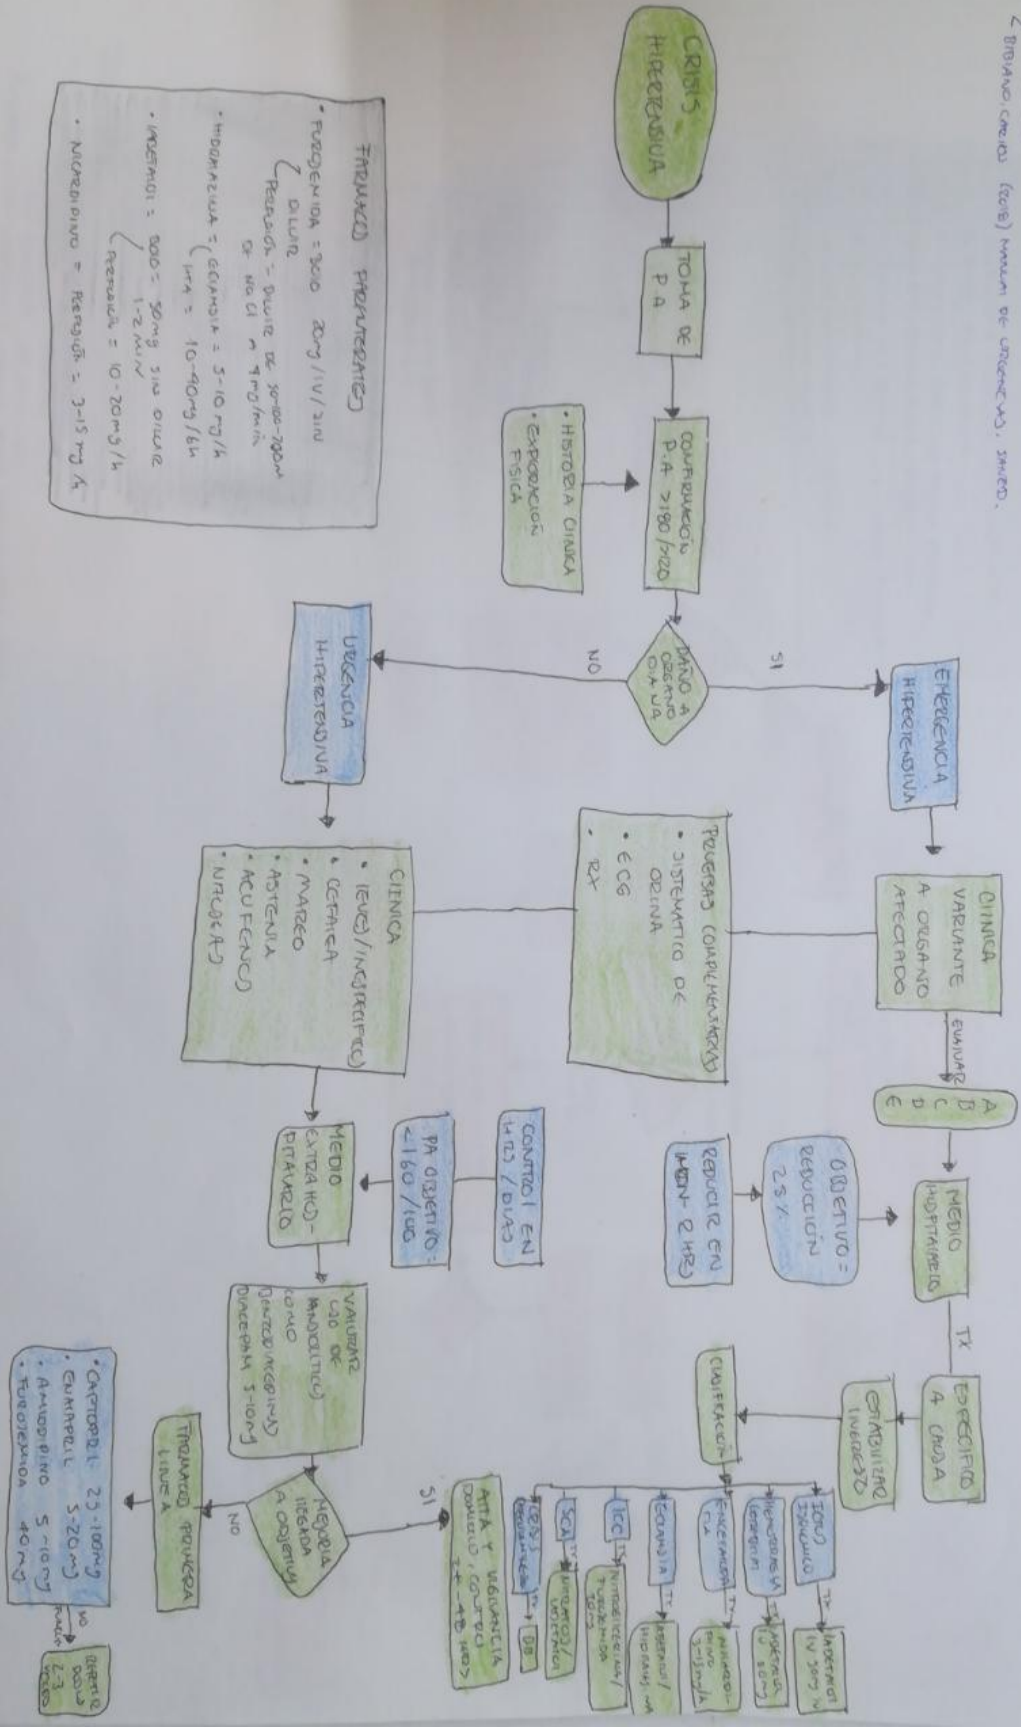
* BIBLIANO, CARLOS (2018) MANUAL DE URGENCIAS, SANED.

CRISIS HIPERTENSIVA

TOMA DE P.A

COMPROBACIÓN P.A >180/120

• HISTORIA CLINICA
• EXPLORACIÓN FISICA

DAÑO A ORGANO DIANA

SI

NO

EMERGENCIA HIPERTENSIVA

URGENCIA HIPERTENSIVA

CLINICA VARIANTE A ORGANO AFECTADO

PRUEBAS COMPLEMENTARIAS
• SISTEMATICO DE ORINA
• ECG
• RX

CLINICA
• LEVES/INESPECIFICOS
• CEFALEA
• MAREO
• ASTENIA
• ACUFENOS
• NAUSEAS

EVALUAR
A
B
C
D
E

MEDIO HOSPITALARIO

OBJETIVO = REDUCCIÓN 25%

REDUCIR EN 1 MIN - 2 HRS

TX

ESPECIFICO A CAUSA

ESTABILIZAR URGENCIA

CLASIFICACIÓN

ICTUS ISQUEMICO — TX — LABETALOL IV 20mg IV

HEMORRAGIA CEREBRAL — TX — LABETALOL IV 20mg

ENCEFALOPATIA — TX — NICARDIPINO 5-15mg/h

ECLAMPSIA — TX — LABETALOL/HIDRALAZINA

ICC — TX — NITROGLICERINA/FUROSEMIDA

SCA — TX — NITRATOS/LABETALOL

CRISIS CATECOLAMINERGICA — TX — DB

CONTROL EN 1 MES/DIAS

PA OBJETIVO <160/100

MEDIO EXTRAHOSPITALARIO

VALORAR USO DE ANSIOLITICOS COMO BENZODIACEPINAS DIACEPAM 5-10mg

MEJORIA LLEGADA A OBJETIVO

SI

NO

ALTA Y VIGILANCIA DOMICILIO, CONTROL 24-48 HRS

FARMACOS PRIMERA LINEA

• CAPTOPRIL 25-100mg
• ENALAPRIL 5-20mg
• AMLODIPINO 5-10mg
• FUROSEMIDA 40mg

NO MEJORA

REPETIR DOSIS 2-3 VECES

FARMACOS PARENTERALES

• FUROSEMIDA = BOLO 20mg/IV/2MIN
DILUIR
PERFUSIÓN = DILUIR 50-100-200mg DE NaCl a 4mg/min

• HIDRALAZINA = ECLAMPSIA = 5-10mg/h
HTA = 10-40mg/6h

• LABETALOL = BOLO = 20mg SIN DILUIR 1-2 MIN
PERFUSIÓN = 10-20mg/h

• NICARDIPINO = PERFUSIÓN = 5-15mg/h